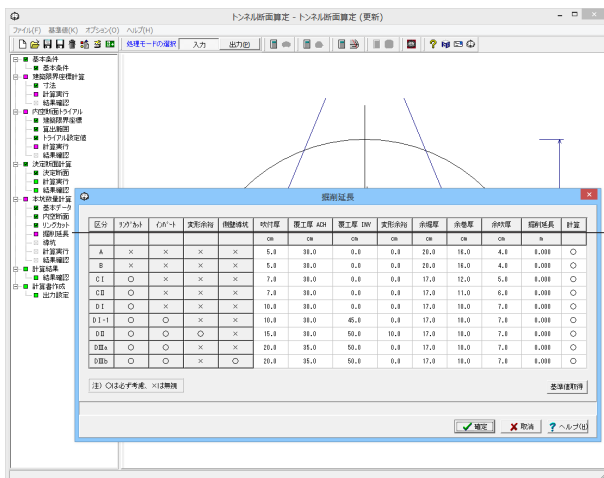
トンネル断面算定 - トンネル断面算定 (更新)
ファイル(F) 基準値(K) オプション(O) ヘルプ(H)
処理モードの選択 入力 出力(P)

基本条件
基本条件
建築限界座標計算
寸法
計算実行
結果確認
内空断面トライアル
建築限界座標
盲出断面
トライアル設定値
計算実行
結果確認
決定断面計算
決定断面
計算実行
結果確認
本体数量計算
基本データ
内空断面
リングカット
掘削延長
補足
計算実行
結果確認
計算結果
結果確認
計算書作成
出力設定

掘削延長

| 区分 | リングカット | インバート | 支形余裕 | 側壁構成 | 吹付厚 | 覆工厚 ACH | 覆工厚 INV | 支形余裕 | 余堀厚 | 余巻厚 | 余吹厚 | 掘削延長 | 計算 |
|---|---|---|---|---|---|---|---|---|---|---|---|---|---|
| | | | | | cm | cm | cm | cm | cm | cm | cm | m | |
| A | × | × | × | × | 5.0 | 30.0 | 0.0 | 0.0 | 20.0 | 16.0 | 4.0 | 0.000 | ○ |
| B | × | × | × | × | 5.0 | 30.0 | 0.0 | 0.0 | 20.0 | 16.0 | 4.0 | 0.000 | ○ |
| CⅠ | ○ | × | × | × | 7.0 | 30.0 | 0.0 | 0.0 | 17.0 | 12.0 | 5.0 | 0.000 | ○ |
| CⅡ | ○ | × | × | × | 7.0 | 30.0 | 0.0 | 0.0 | 17.0 | 11.0 | 6.0 | 0.000 | ○ |
| DⅠ | ○ | × | × | × | 10.0 | 30.0 | 0.0 | 0.0 | 17.0 | 10.0 | 7.0 | 0.000 | ○ |
| DⅠ-1 | ○ | ○ | × | × | 10.0 | 30.0 | 45.0 | 0.0 | 17.0 | 10.0 | 7.0 | 0.000 | ○ |
| DⅡ | ○ | ○ | ○ | × | 15.0 | 30.0 | 50.0 | 10.0 | 17.0 | 10.0 | 7.0 | 0.000 | ○ |
| DⅢa | ○ | ○ | × | × | 20.0 | 35.0 | 50.0 | 0.0 | 17.0 | 10.0 | 7.0 | 0.000 | ○ |
| DⅢb | ○ | ○ | × | ○ | 20.0 | 35.0 | 50.0 | 0.0 | 17.0 | 10.0 | 7.0 | 0.000 | ○ |

注) ○は必ず考慮、×は無視
基準値取得
確定 取消 ヘルプ(H)